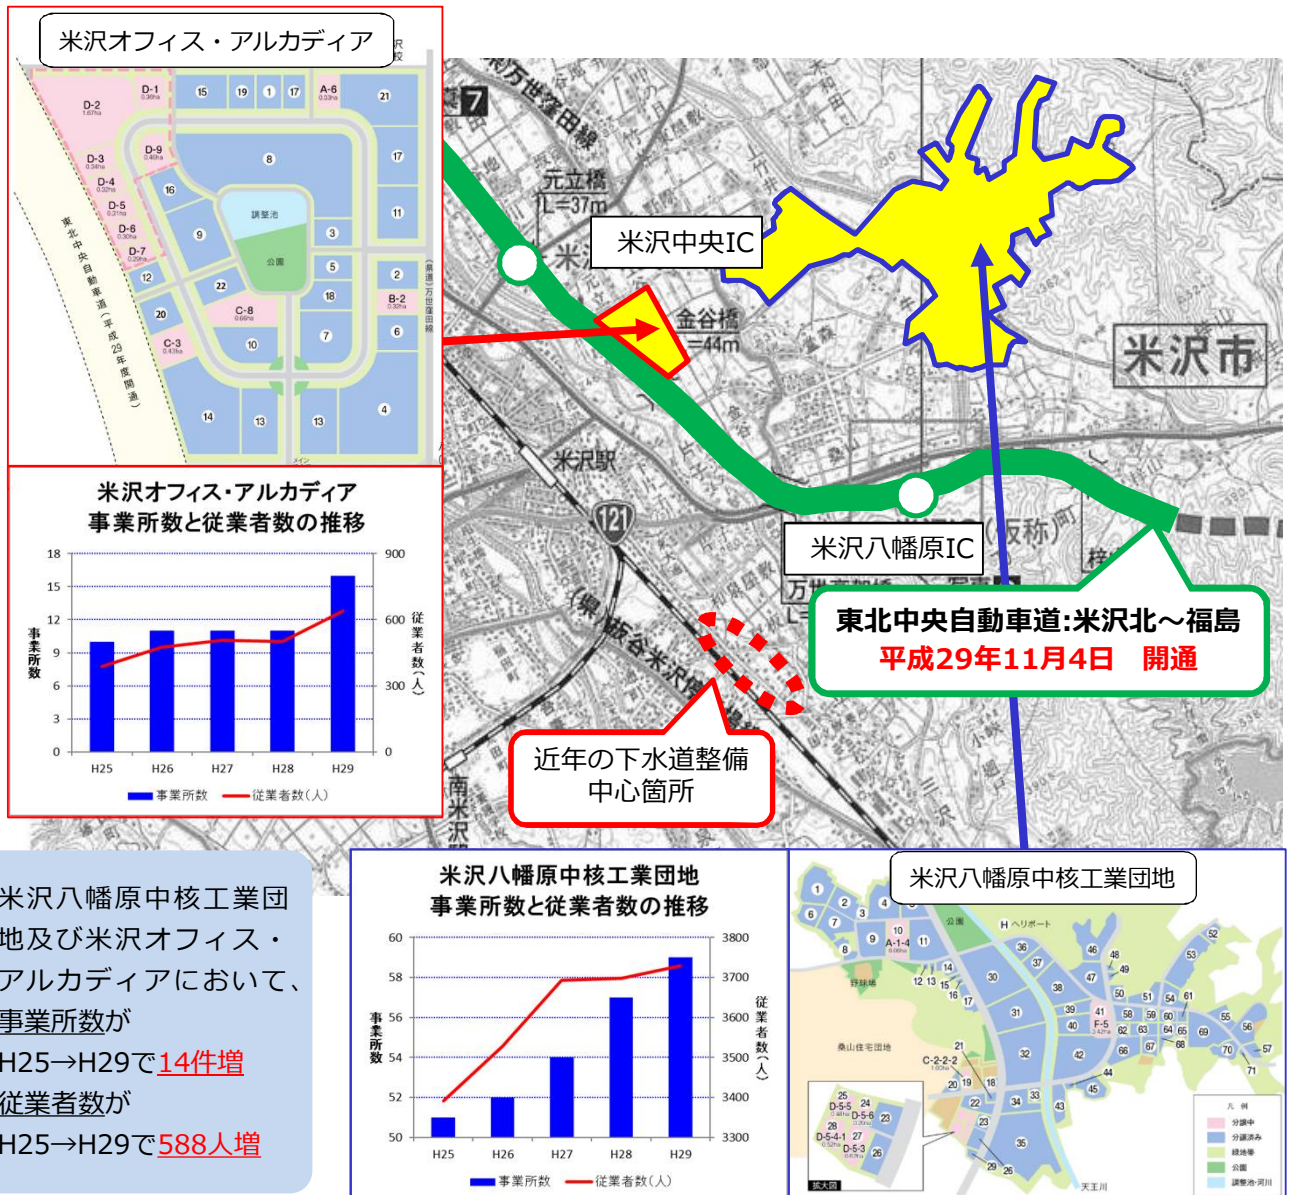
米沢オフィス・アルカディア

D-2
D-1
15
19
1
17
A-6
21
D-9
8
17
D-3
D-4
16
調整池
11
D-5
D-6
9
3
D-7
公園
5
2
12
22
18
B-2
20
C-8
6
C-3
7
10
14
13
13
4
東北中央自動車道（平成29年度開通）
（県道）万世窪田線

米沢オフィス･アルカディア
事業所数と従業者数の推移

| | H25 | H26 | H27 | H28 | H29 |
|---|---|---|---|---|---|

事業所数 (0, 3, 6, 9, 12, 15, 18)
従業者数（人） (0, 300, 600, 900)
■事業所数　━従業者数（人）

米沢中央IC
元立橋 L=37m
金谷橋 L=44m
米沢駅
121
米沢八幡原IC
米沢市
東北中央自動車道:米沢北～福島
平成29年11月4日　開通
近年の下水道整備中心箇所
（県）板谷米沢線

米沢八幡原中核工業団地及び米沢オフィス・アルカディアにおいて、事業所数が H25→H29で14件増 従業者数が H25→H29で588人増

米沢八幡原中核工業団地
事業所数と従業者数の推移

| | H25 | H26 | H27 | H28 | H29 |
|---|---|---|---|---|---|

事業所数 (50, 52, 54, 56, 58, 60)
従業者数（人） (3300, 3400, 3500, 3600, 3700, 3800)
■事業所数　━従業者数（人）

米沢八幡原中核工業団地